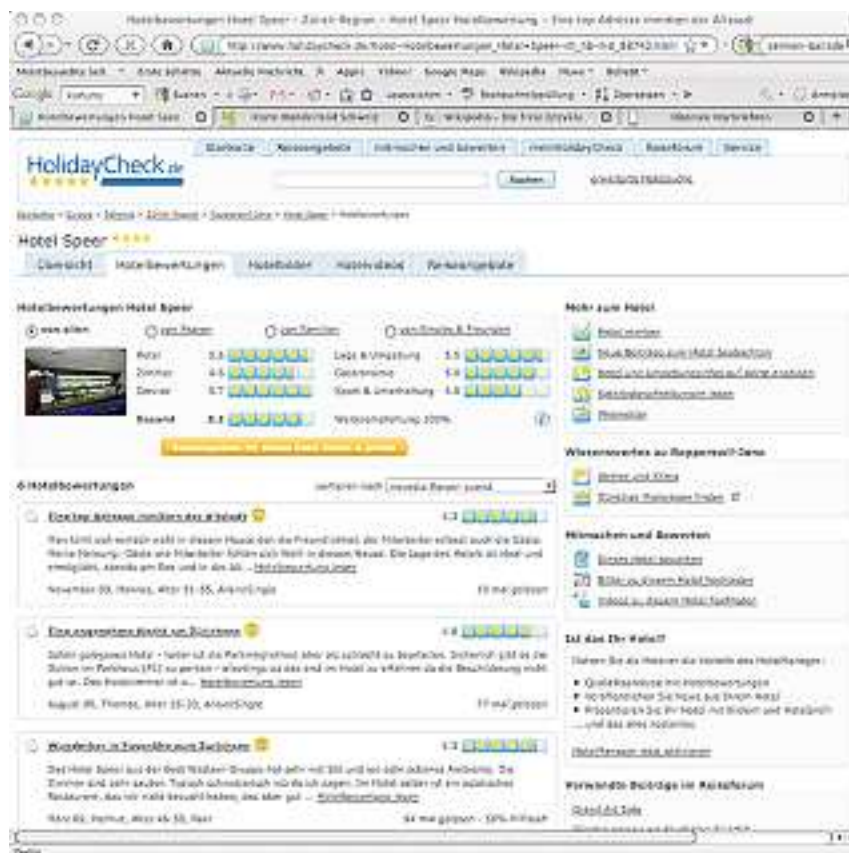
Hotelbewertungen Hotel Speer - Zürich Region - Hotel Speer Hotelbewertung - Eine top Adresse inmitten der Altstadt

HolidayCheck.de

Startseite | Reiseangebote | Informieren und bewerten | meinHolidayCheck | Reiseforum | Service

Suchen

Hotel Speer

Übersicht | Hotelbewertungen | Hotelbilder | Hotelvideos | Reiseangebote

Hotelbewertungen Hotel Speer

von allen | von Paaren | von Familien | von Singles & Freunden

Hotel 5.3
Zimmer 4.5
Service 5.7
Lage & Umgebung 5.5
Gastronomie 5.4
Sport & Unterhaltung 5.0

Gesamt 5.3

Weiterempfehlung 100%

6 Hotelbewertungen

Eine top Adresse inmitten der Altstadt

5.3

Eine ausgezeichnete Ankunft am Zürichsee

5.4

Wunderbar, in Rapperswil am Zürichsee

5.3

Mehr zum Hotel

Wissenswertes zu Rapperswil-Jona

Mitmachen und Bewerten

Ist das Ihr Hotel?

Verwandte Beiträge im Reiseforum